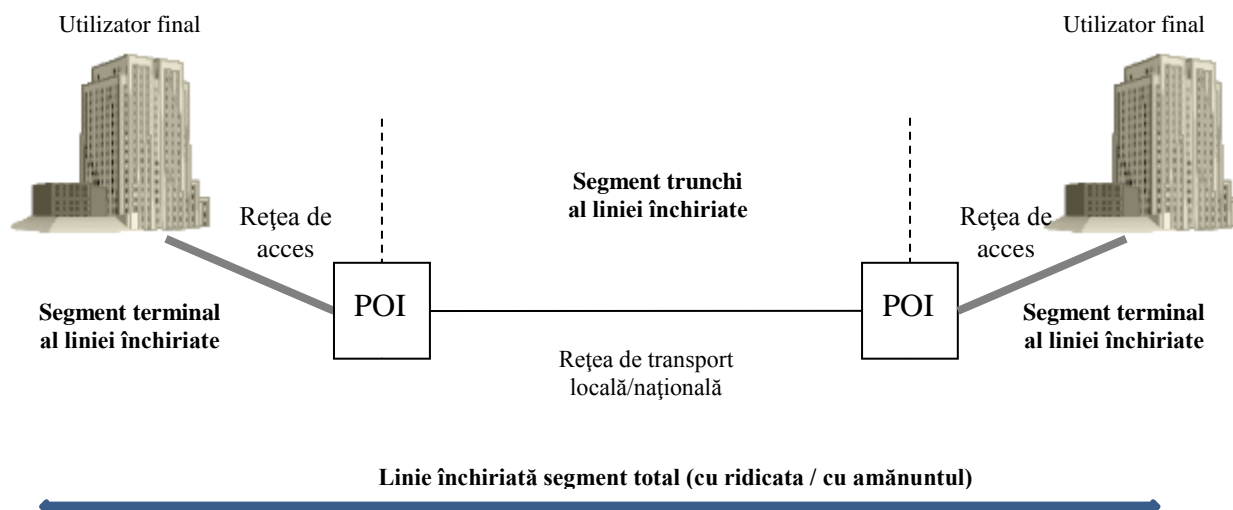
Utilizator final

Utilizator final

Segment trunchi al liniei închiriate

Reţea de acces

Reţea de acces

POI

POI

Segment terminal al liniei închiriate

Segment terminal al liniei închiriate

Reţea de transport locală/naţională

Linie închiriată segment total (cu ridicata / cu amănuntul)